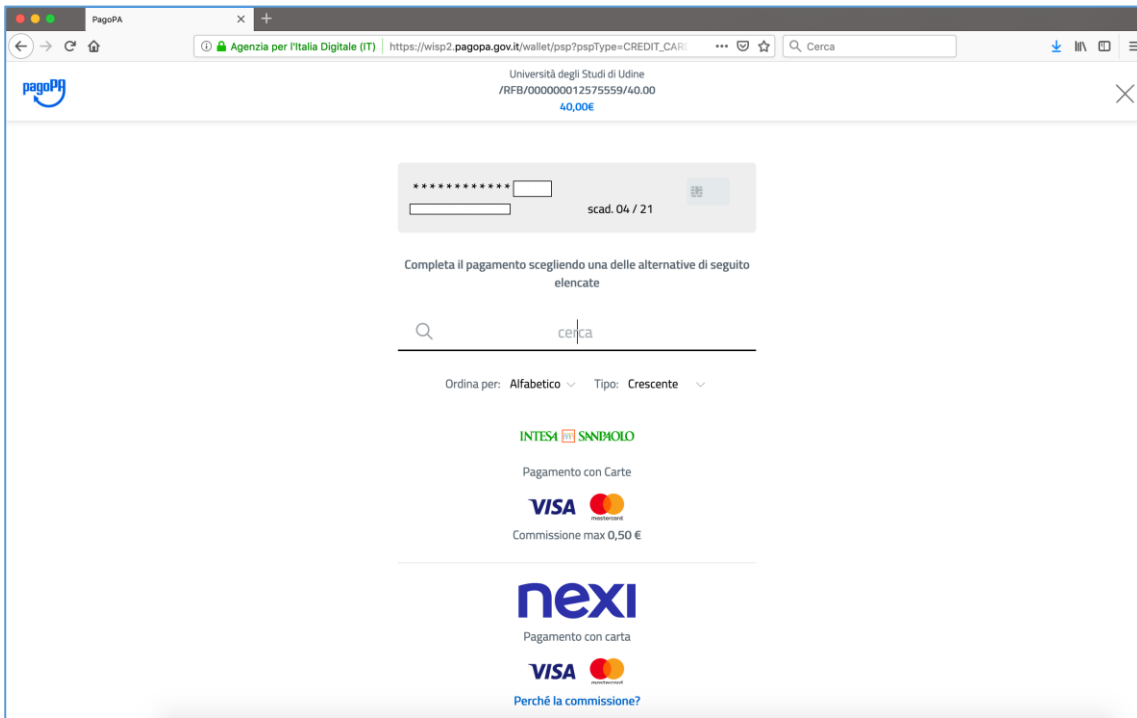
PagoPA

Agenzia per l'Italia Digitale (IT) | https://wisp2.pagopa.gov.it/wallet/psp?pspType=CREDIT_CAR

Cerca

pagoPA

Università degli Studi di Udine
/RFB/000000012575559/40.00
40,00€

************

scad. 04 / 21

Completa il pagamento scegliendo una delle alternative di seguito elencate

cerca

Ordina per: Alfabetico Tipo: Crescente

INTESA SANPAOLO

Pagamento con Carte

VISA mastercard

Commissione max 0,50 €

nexi

Pagamento con carta

VISA mastercard

Perché la commissione?